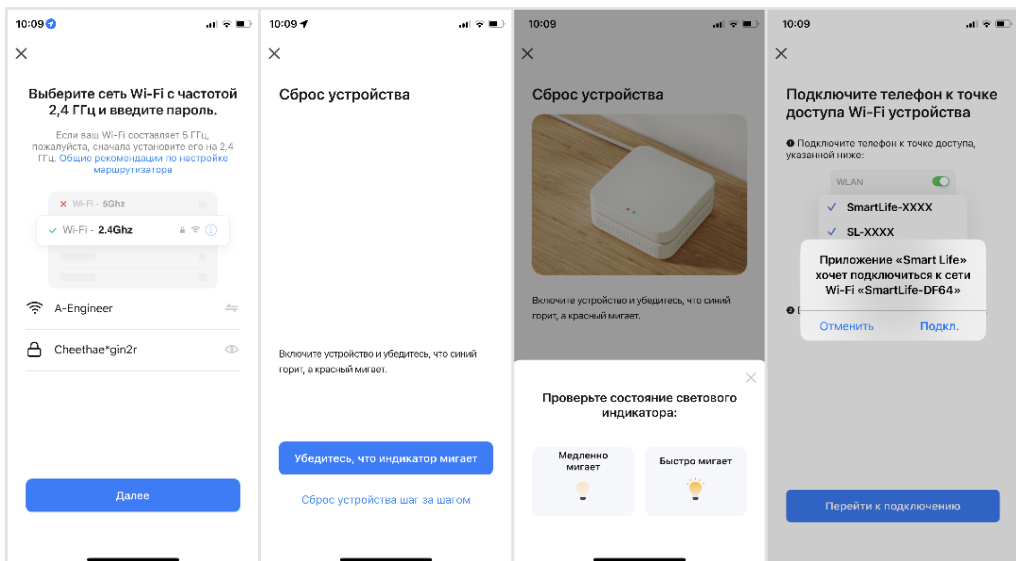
10:09

Выберите сеть Wi-Fi с частотой 2,4 ГГц и введите пароль.

Если ваш Wi-Fi составляет 5 ГГц, пожалуйста, сначала установите его на 2,4 ГГц. Общие рекомендации по настройке маршрутизатора

Wi-Fi - 5Ghz

Wi-Fi - 2.4Ghz

A-Engineer

Cheethae*gin2r

Далее

10:09

Сброс устройства

Включите устройство и убедитесь, что синий горит, а красный мигает.

Убедитесь, что индикатор мигает

Сброс устройства шаг за шагом

10:09

Сброс устройства

Включите устройство и убедитесь, что синий горит, а красный мигает.

Проверьте состояние светового индикатора:

Медленно мигает

Быстро мигает

10:09

Подключите телефон к точке доступа Wi-Fi устройства

Подключите телефон к точке доступа, указанной ниже:

WLAN

SmartLife-XXXX

SL-XXXX

Приложение «Smart Life» хочет подключиться к сети Wi-Fi «SmartLife-DF64»

Отменить

Подкл.

Перейти к подключению